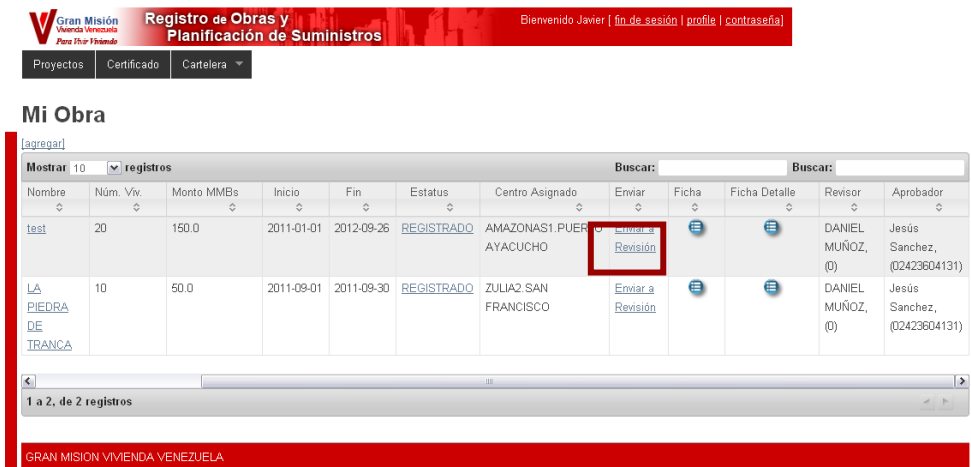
Gran Misión Vivienda Venezuela
Para Vivir Viviendo

Registro de Obras y Planificación de Suministros

Bienvenido Javier [ fin de sesión | profile | contraseña]

Proyectos | Certificado | Cartelera

Mi Obra

[agregar]

Mostrar 10 registros

Buscar: Buscar:

| Nombre | Núm. Viv. | Monto MMBs | Inicio | Fin | Estatus | Centro Asignado | Enviar | Ficha | Ficha Detalle | Revisor | Aprobador |
|---|---|---|---|---|---|---|---|---|---|---|---|
| test | 20 | 150.0 | 2011-01-01 | 2012-09-26 | REGISTRADO | AMAZONAS1.PUERTO AYACUCHO | Enviar a Revisión | | | DANIEL MUÑOZ, (0) | Jesús Sanchez, (02423604131) |
| LA PIEDRA DE TRANCA | 10 | 50.0 | 2011-09-01 | 2011-09-30 | REGISTRADO | ZULIA2.SAN FRANCISCO | Enviar a Revisión | | | DANIEL MUÑOZ, (0) | Jesús Sanchez, (02423604131) |

1 a 2, de 2 registros

GRAN MISION VIVIENDA VENEZUELA